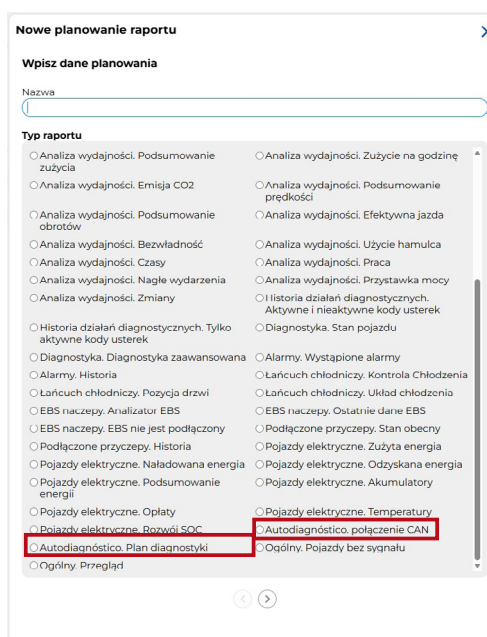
Nowe planowanie raportu

Wpisz dane planowania

Nazwa

Typ raportu

| | |
|---|---|
| Analiza wydajności. Podsumowanie zużycia | Analiza wydajności. Zużycie na godzinę |
| Analiza wydajności. Emisja CO2 | Analiza wydajności. Podsumowanie prędkości |
| Analiza wydajności. Podsumowanie obrotów | Analiza wydajności. Efektywna jazda |
| Analiza wydajności. Bezwładność | Analiza wydajności. Użycie hamulca |
| Analiza wydajności. Czasy | Analiza wydajności. Praca |
| Analiza wydajności. Nagłe wydarzenia | Analiza wydajności. Przystawka mocy |
| Analiza wydajności. Zmiany | Historia działań diagnostycznych. Aktywne i nieaktywne kody usterek |
| Historia działań diagnostycznych. Tylko aktywne kody usterek | Diagnostyka. Stan pojazdu |
| Diagnostyka. Diagnostyka zaawansowana | Alarmy. Wystąpione alarmy |
| Alarmy. Historia | Łańcuch chłodniczy. Kontrola Chłodzenia |
| Łańcuch chłodniczy. Pozycja drzwi | Łańcuch chłodniczy. Układ chłodzenia |
| EBS naczepy. Analizator EBS | EBS naczepy. Ostatnie dane EBS |
| EBS naczepy. EBS nie jest podłączony | Podłączone przyczepy. Stan obecny |
| Podłączone przyczepy. Historia | Pojazdy elektryczne. Zużyta energia |
| Pojazdy elektryczne. Naładowana energia | Pojazdy elektryczne. Odzyskana energia |
| Pojazdy elektryczne. Podsumowanie energii | Pojazdy elektryczne. Akumulatory |
| Pojazdy elektryczne. Opłaty | Pojazdy elektryczne. Temperatury |
| Pojazdy elektryczne. Rozwój SOC | Autodiagnóstico. połączenie CAN |
| Autodiagnóstico. Plan diagnostyki | Ogólny. Pojazdy bez sygnału |
| Ogólny. Przegląd | |